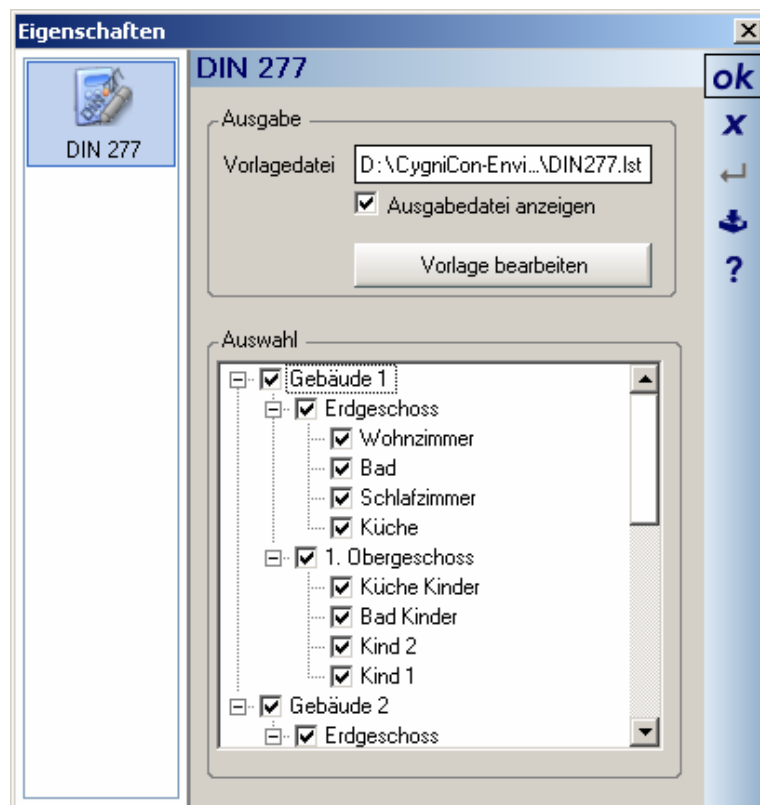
Eigenschaften

DIN 277

DIN 277

ok
x
?

Ausgabe

Vorlagedatei D:\CygniCon-Envi...\DIN277.lst

Ausgabedatei anzeigen

Vorlage bearbeiten

Auswahl

Gebäude 1
Erdgeschoss
Wohnzimmer
Bad
Schlafzimmer
Küche
1. Obergeschoss
Küche Kinder
Bad Kinder
Kind 2
Kind 1
Gebäude 2
Erdgeschoss